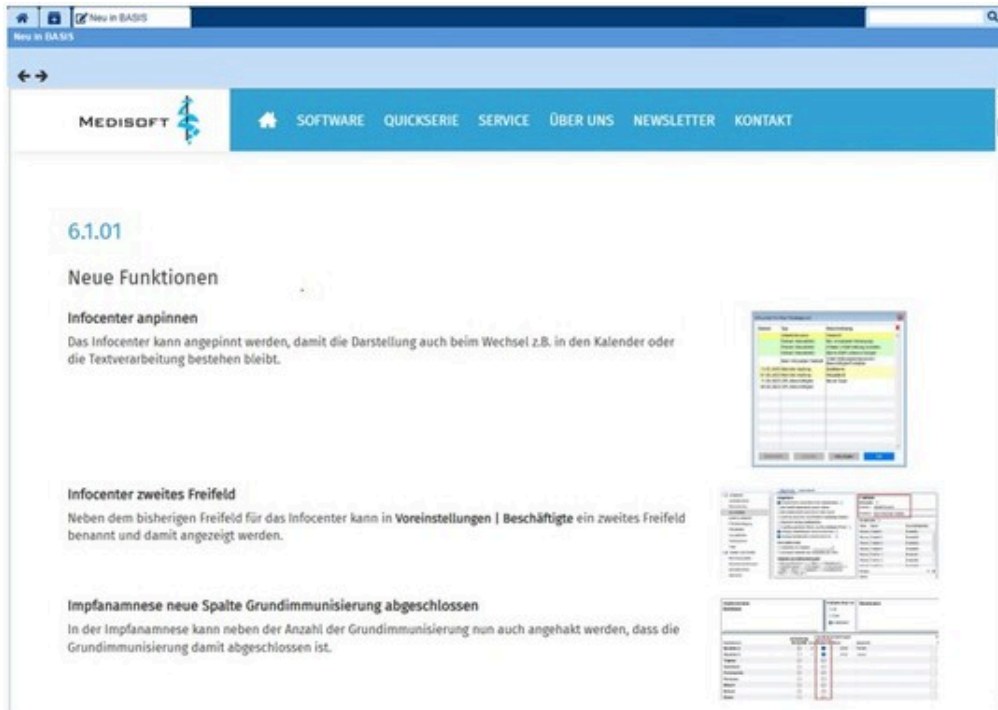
Neu in BASIS

Neu in BASIS

← →

MEDISOFT

SOFTWARE QUICKSERIE SERVICE ÜBER UNS NEWSLETTER KONTAKT

6.1.01

Neue Funktionen

Infocenter anpinnen

Das Infocenter kann angepinnt werden, damit die Darstellung auch beim Wechsel z.B. in den Kalender oder die Textverarbeitung bestehen bleibt.

Infocenter zweites Freifeld

Neben dem bisherigen Freifeld für das Infocenter kann in Voreinstellungen | Beschäftigte ein zweites Freifeld benannt und damit angezeigt werden.

Impfanamnese neue Spalte Grundimmunisierung abgeschlossen

In der Impfanamnese kann neben der Anzahl der Grundimmunisierung nun auch angehakt werden, dass die Grundimmunisierung damit abgeschlossen ist.